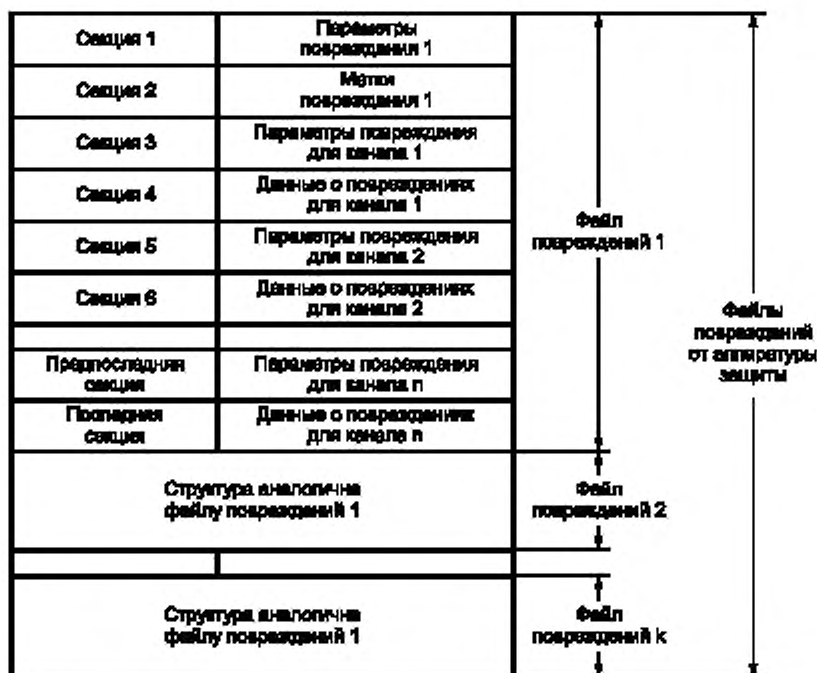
| | | | |
|---|---|---|---|
| Секция 1 | Параметры повреждения 1 | Файл повреждений 1 | Файлы повреждений от аппаратуры защиты |
| Секция 2 | Метки повреждения 1 | | |
| Секция 3 | Параметры повреждения для канала 1 | | |
| Секция 4 | Данные о повреждениях для канала 1 | | |
| Секция 5 | Параметры повреждения для канала 2 | | |
| Секция 6 | Данные о повреждениях для канала 2 | | |
| | | | |
| Предпоследняя секция | Параметры повреждения для канала n | | |
| Последняя секция | Данные о повреждениях для канала n | | |
| Струтура аналогична файлу повреждений 1 | | Файл повреждений 2 | |
| | | | |
| Струтура аналогична файлу повреждений 1 | | Файл повреждений k | |